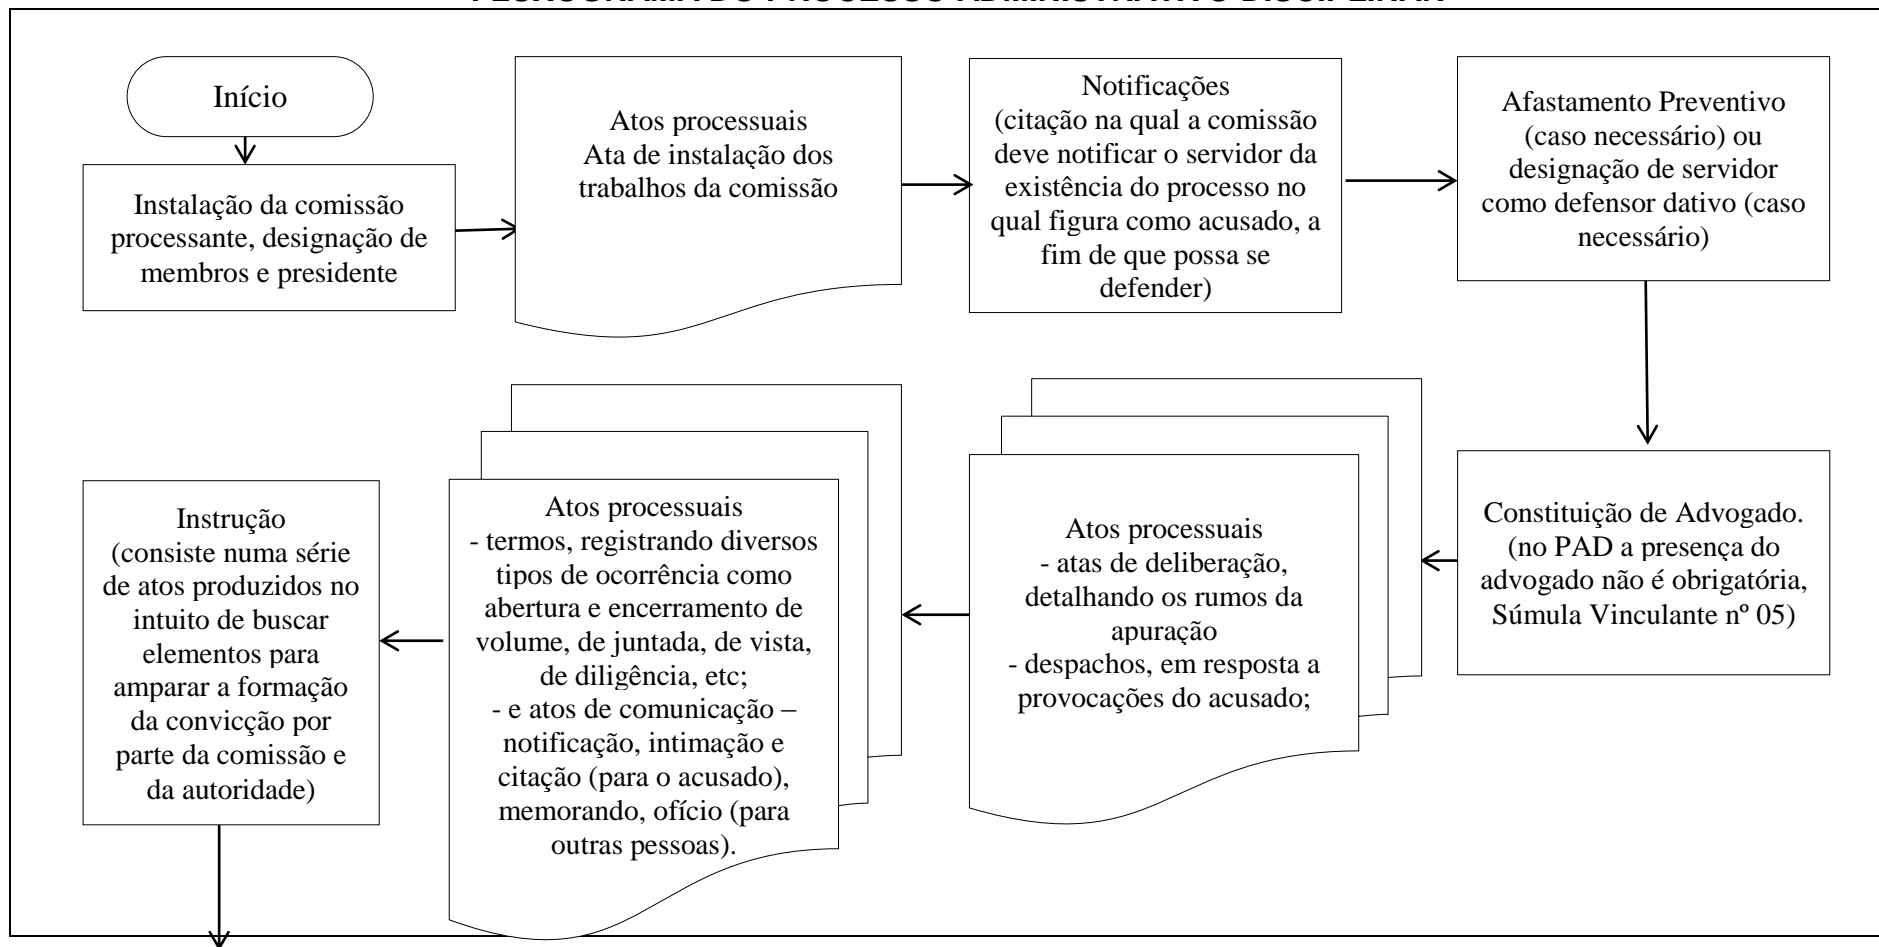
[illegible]

Início

Instalação da comissão processante, designação de membros e presidente

Atos processuais
Ata de instalação dos trabalhos da comissão

Notificações
(citação na qual a comissão deve notificar o servidor da existência do processo no qual figura como acusado, a fim de que possa se defender)

Afastamento Preventivo (caso necessário) ou designação de servidor como defensor dativo (caso necessário)

Constituição de Advogado.
(no PAD a presença do advogado não é obrigatória, Súmula Vinculante nº 05)

Atos processuais
- atas de deliberação, detalhando os rumos da apuração
- despachos, em resposta a provocações do acusado;

Atos processuais
- termos, registrando diversos tipos de ocorrência como abertura e encerramento de volume, de juntada, de vista, de diligência, etc;
- e atos de comunicação – notificação, intimação e citação (para o acusado), memorando, ofício (para outras pessoas).

Instrução
(consiste numa série de atos produzidos no intuito de buscar elementos para amparar a formação da convicção por parte da comissão e da autoridade)